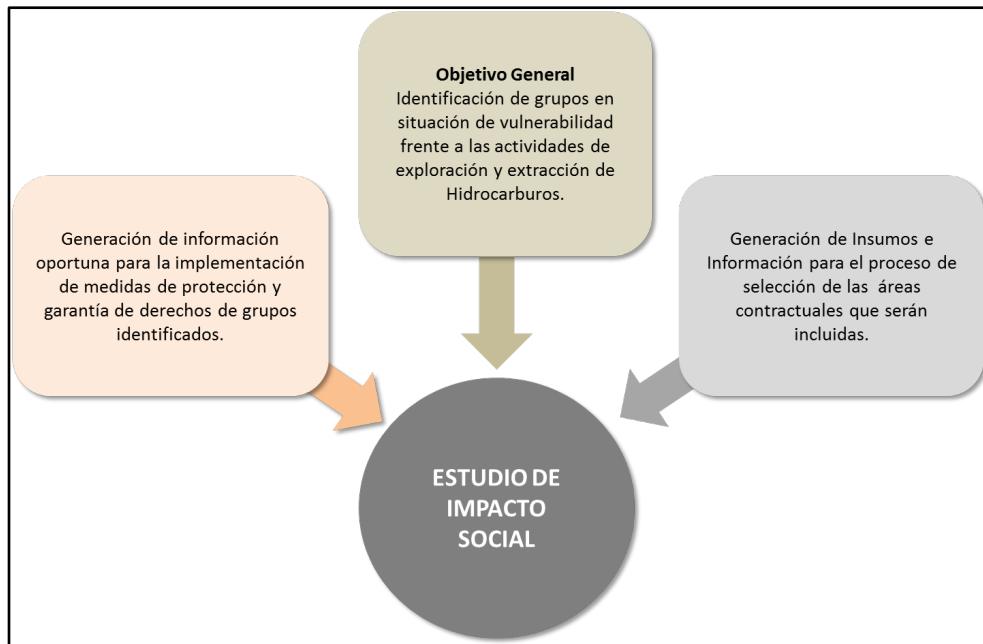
**Objetivo General**
Identificación de grupos en situación de vulnerabilidad frente a las actividades de exploración y extracción de Hidrocarburos.

Generación de información oportuna para la implementación de medidas de protección y garantía de derechos de grupos identificados.

Generación de Insumos e Información para el proceso de selección de las áreas contractuales que serán incluidas.

ESTUDIO DE IMPACTO SOCIAL